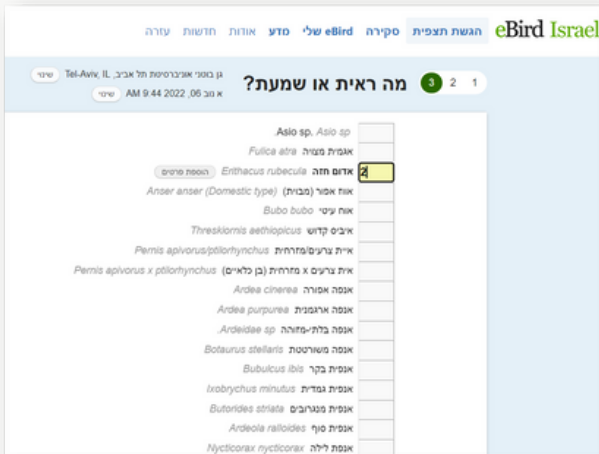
eBird Israel
הגשת תצפית
סקירה
eBird שלי
מדע
אודות
חדשות
עזרה

1 2 3 מה ראית או שמעת?

גן בוטני אוניברסיטת תל אביב, Tel-Aviv, IL שינוי
א נוב 06, 2022 9:44 AM שינוי

Asio sp. *Asio sp*
אגמית מצויה *Fulica atra*
אדום חזה *Erithacus rubecula* הוספת פרטים 2
אווז אפור (מבוית) *Anser anser (Domestic type)*
אוח עיטי *Bubo bubo*
איביס קדוש *Threskiornis aethiopicus*
איית צרעים/מזרחית *Pernis apivorus/ptilorhynchus*
איית צרעים x מזרחית (בן כלאיים) *Pernis apivorus x ptilorhynchus*
אנפה אפורה *Ardea cinerea*
אנפה ארגמנית *Ardea purpurea*
אנפה בלתי-מזוהה *Ardeidae sp.*
אנפה משורטטת *Botaurus stellaris*
אנפית בקר *Bubulcus ibis*
אנפית גמדית *Ixobrychus minutus*
אנפית מנגרובים *Butorides striata*
אנפית סוף *Ardeola ralloides*
אנפת לילה *Nycticorax nycticorax*